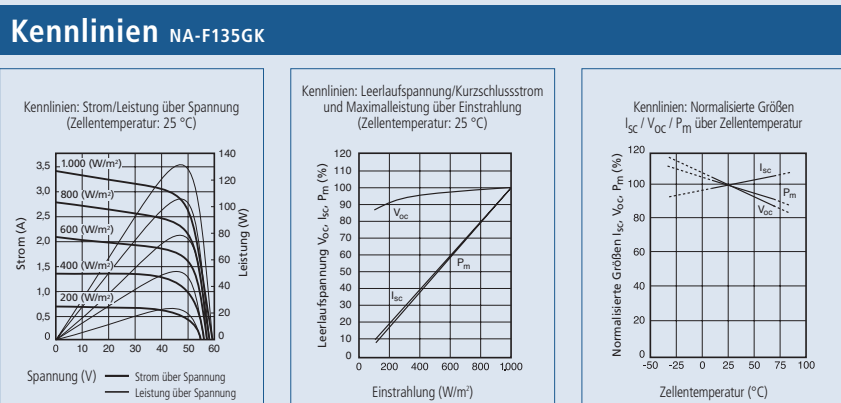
Kennlinien NA-F135GK

Kennlinien: Strom/Leistung über Spannung
(Zellentemperatur: 25 °C)

Strom (A)
3,5
3,0
2,5
2,0
1,5
1,0
0,5
0
1.000 (W/m²)
800 (W/m²)
600 (W/m²)
400 (W/m²)
200 (W/m²)
140
120
100
80
60
40
20
0
Leistung (W)
0 10 20 30 40 50 60
Spannung (V)
Strom über Spannung
Leistung über Spannung

Kennlinien: Leerlaufspannung/Kurzschlussstrom und Maximalleistung über Einstrahlung
(Zellentemperatur: 25 °C)

Leerlaufspannung $V_{oc}$, $I_{sc}$, $P_m$ (%)
120
110
100
90
80
70
60
50
40
30
20
10
0
$V_{oc}$
$P_m$
$I_{sc}$
200 400 600 800 1.000
Einstrahlung (W/m²)

Kennlinien: Normalisierte Größen
$I_{sc}$ / $V_{oc}$ / $P_m$ über Zellentemperatur

Normalisierte Größen $I_{sc}$, $V_{oc}$, $P_m$ (%)
120
100
80
60
40
20
0
$I_{sc}$
$P_m$
$V_{oc}$
-50 -25 0 25 50 75 100
Zellentemperatur (°C)